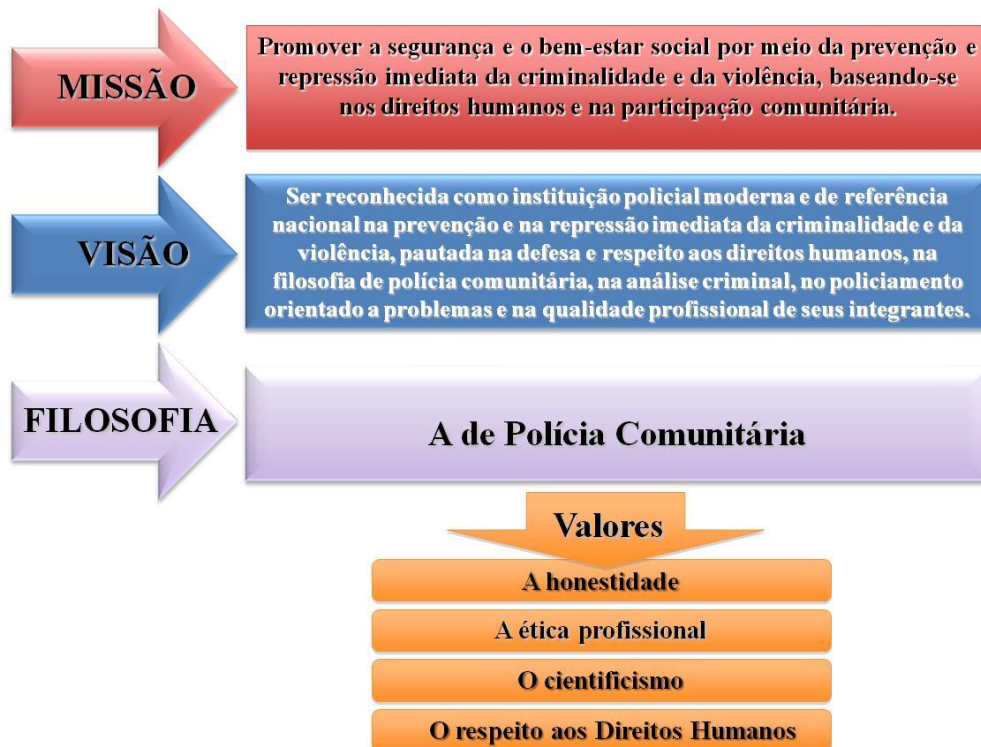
MISSÃO

Promover a segurança e o bem-estar social por meio da prevenção e repressão imediata da criminalidade e da violência, baseando-se nos direitos humanos e na participação comunitária.

VISÃO

Ser reconhecida como instituição policial moderna e de referência nacional na prevenção e na repressão imediata da criminalidade e da violência, pautada na defesa e respeito aos direitos humanos, na filosofia de polícia comunitária, na análise criminal, no policiamento orientado a problemas e na qualidade profissional de seus integrantes.

FILOSOFIA

A de Polícia Comunitária

Valores

A honestidade

A ética profissional

O cientificismo

O respeito aos Direitos Humanos